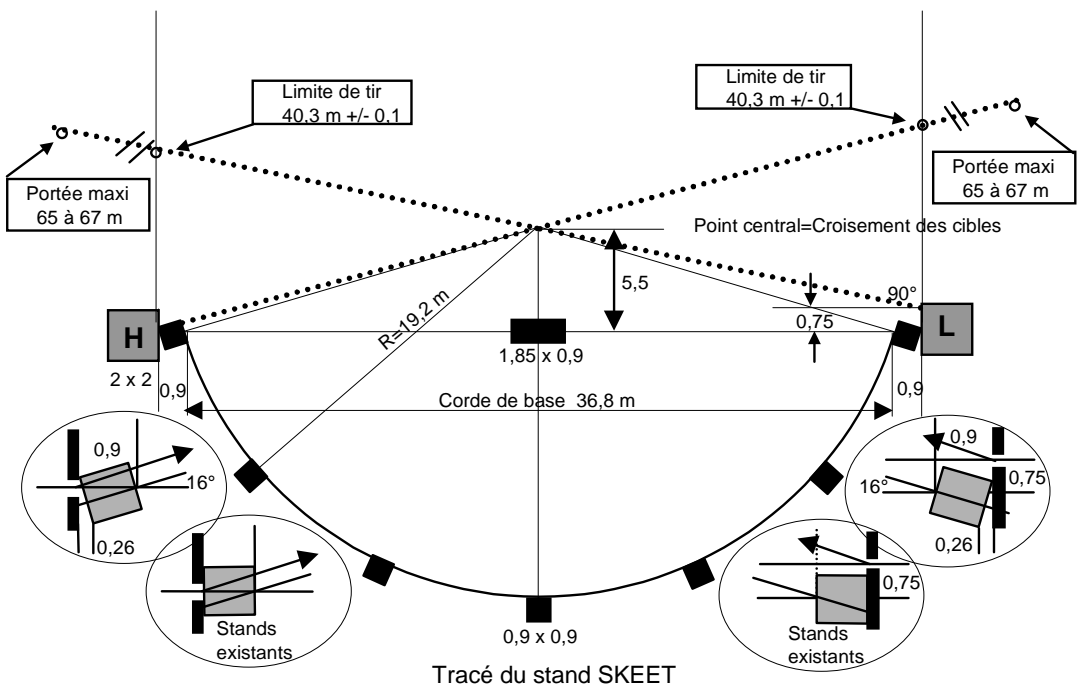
Limite de tir
40,3 m +/- 0,1

Limite de tir
40,3 m +/- 0,1

Portée maxi
65 à 67 m

Portée maxi
65 à 67 m

Point central=Croisement des cibles

5,5

90°

0,75

H

L

R=19,2 m

1,85 x 0,9

2 x 2

0,9

0,9

Corde de base 36,8 m

0,9

16°

0,26

0,9

16°

0,75

0,26

0,75

Stands existants

Stands existants

0,9 x 0,9

Tracé du stand SKEET